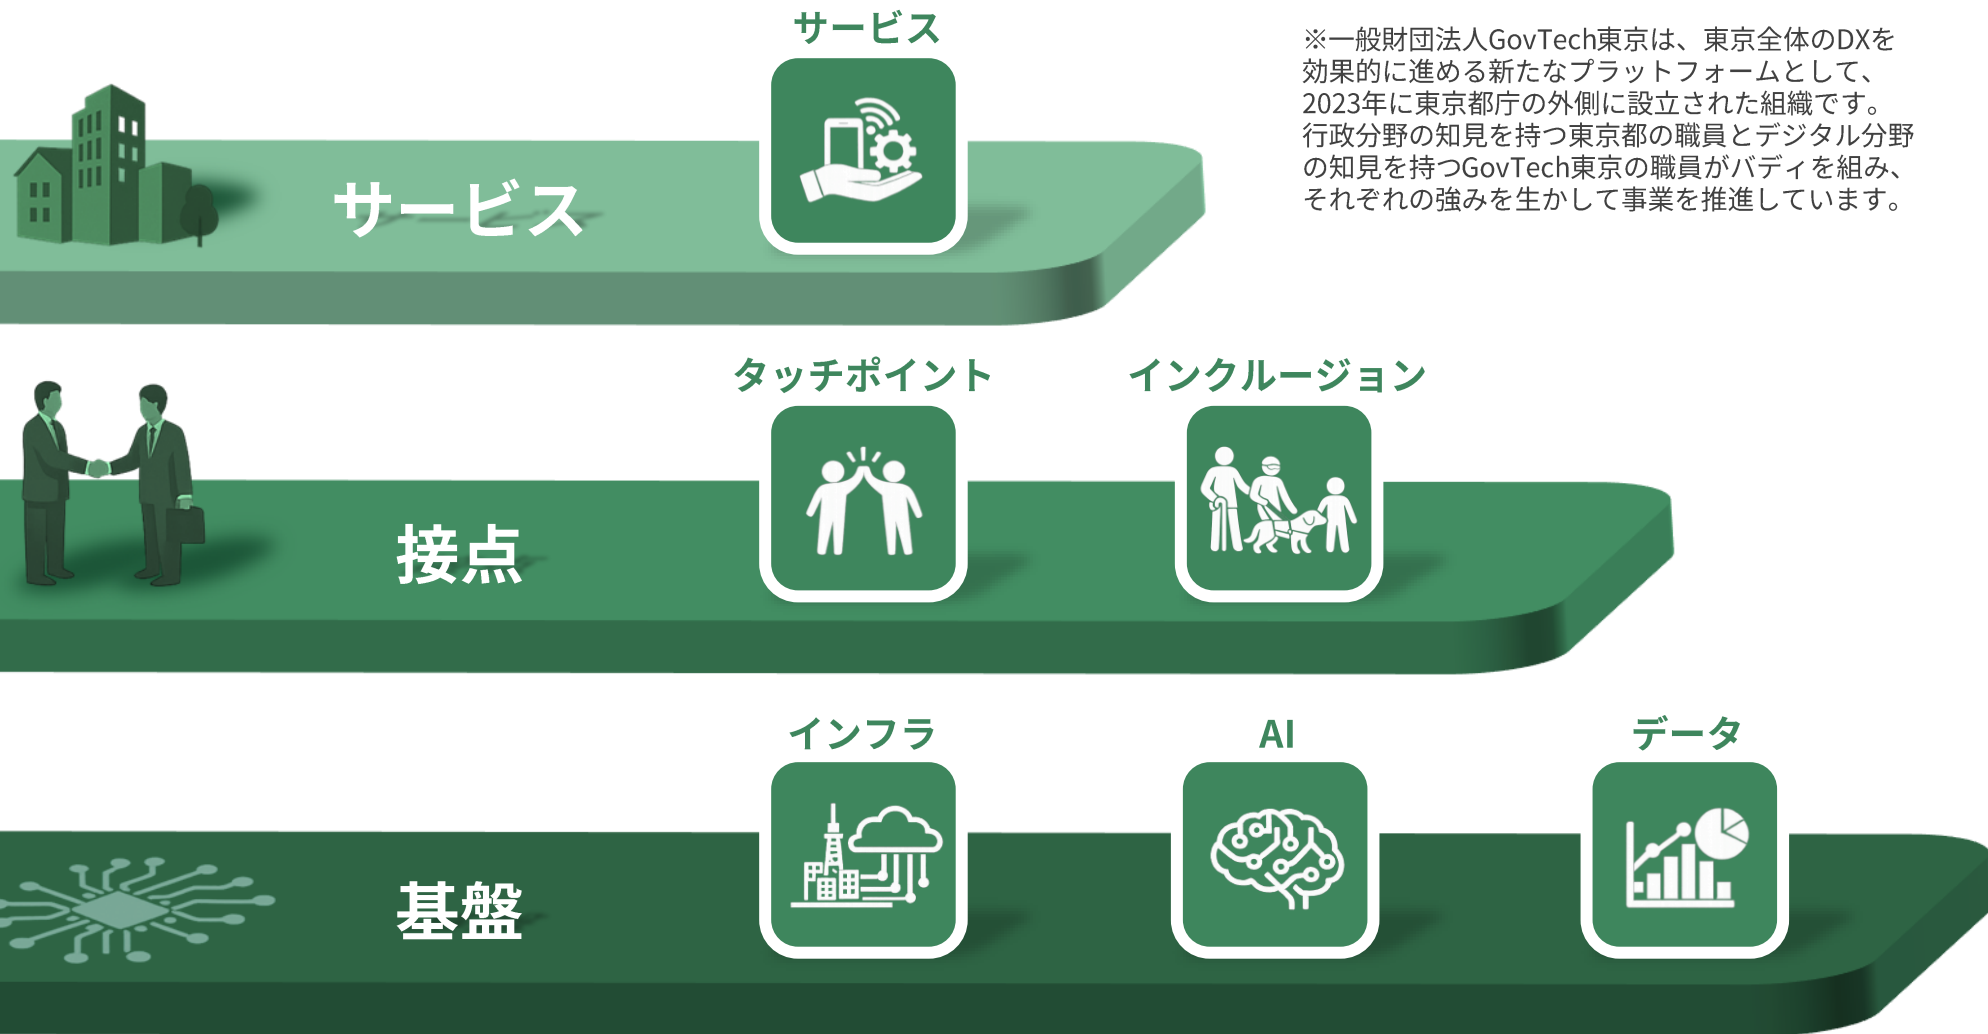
サービス

※一般財団法人GovTech東京は、東京全体のDXを効果的に進める新たなプラットフォームとして、2023年に東京都庁の外側に設立された組織です。行政分野の知見を持つ東京都の職員とデジタル分野の知見を持つGovTech東京の職員がバディを組み、それぞれの強みを生かして事業を推進しています。

サービス

タッチポイント

インクルージョン

接点

インフラ

AI

データ

基盤